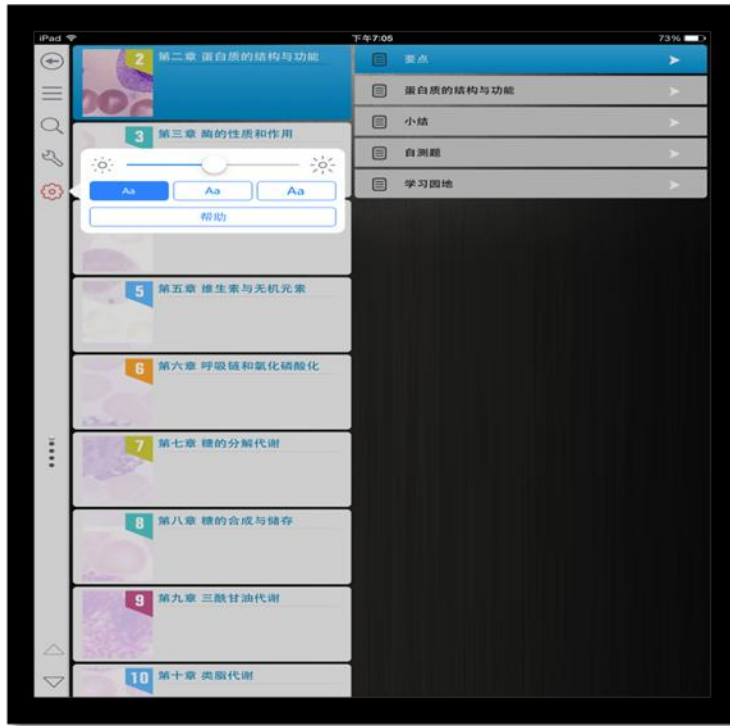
iPad
下午7:05
73%

2 第二章 蛋白质的结构与功能
3 第三章 酶的性质和作用
Aa Aa Aa
帮助
5 第五章 维生素与无机元素
6 第六章 呼吸链和氧化磷酸化
7 第七章 糖的分解代谢
8 第八章 糖的合成与储存
9 第九章 三酰甘油代谢
10 第十章 类脂代谢

要点
蛋白质的结构与功能
小结
自测题
学习园地